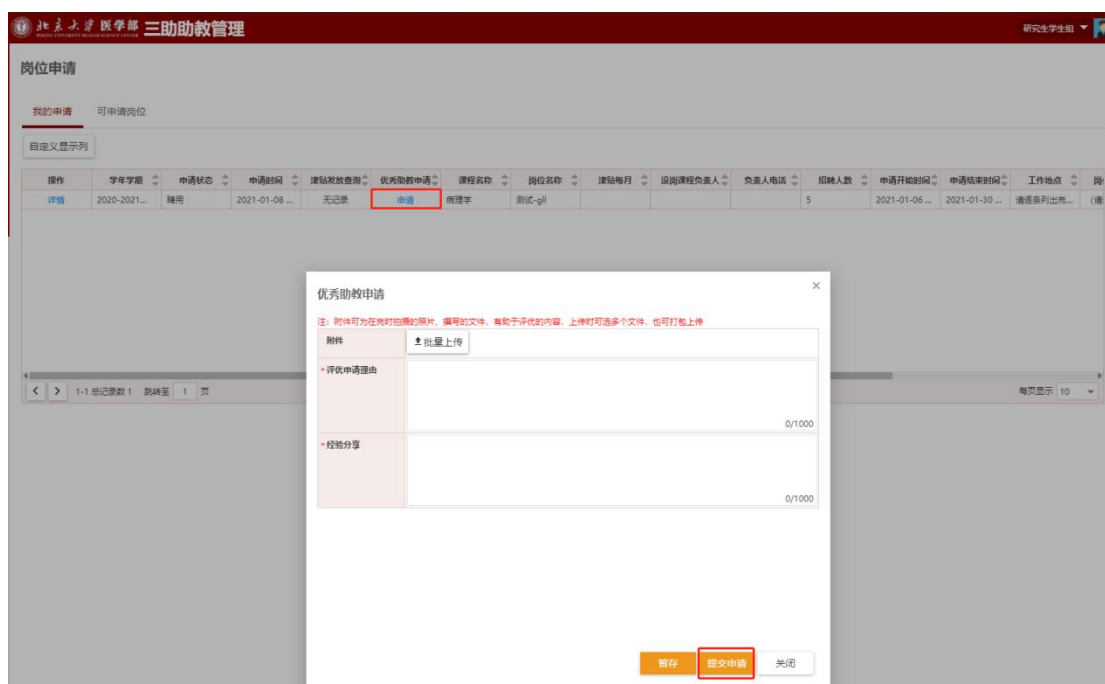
北京大学医学部 PEKING UNIVERSITY HEALTH SCIENCE CENTER 三助助教管理

研究生学生组

岗位申请

我的申请　可申请岗位

自定义显示列

| 操作 | 学年学期 | 申请状态 | 申请时间 | 津贴发放查询 | 优秀助教申请 | 课程名称 | 岗位名称 | 津贴每月 | 设岗课程负责人 | 负责人电话 | 招聘人数 | 申请开始时间 | 申请结束时间 | 工作地点 | 岗 |
|---|---|---|---|---|---|---|---|---|---|---|---|---|---|---|---|
| 详情 | 2020-2021... | 聘用 | 2021-01-08 ... | 无记录 | 申请 | 病理学 | 测试-gll | | | | 5 | 2021-01-06 ... | 2021-01-30 ... | 请选择列出岗... | (请 |

1-1 总记录数 1 跳转至 1 页

每页显示 10

优秀助教申请

注：附件可为在岗时拍摄的照片、撰写的文件、有助于评优的内容，上传时可选多个文件，也可打包上传

附件　批量上传

* 评优申请理由

0/1000

* 经验分享

0/1000

暂存　提交申请　关闭